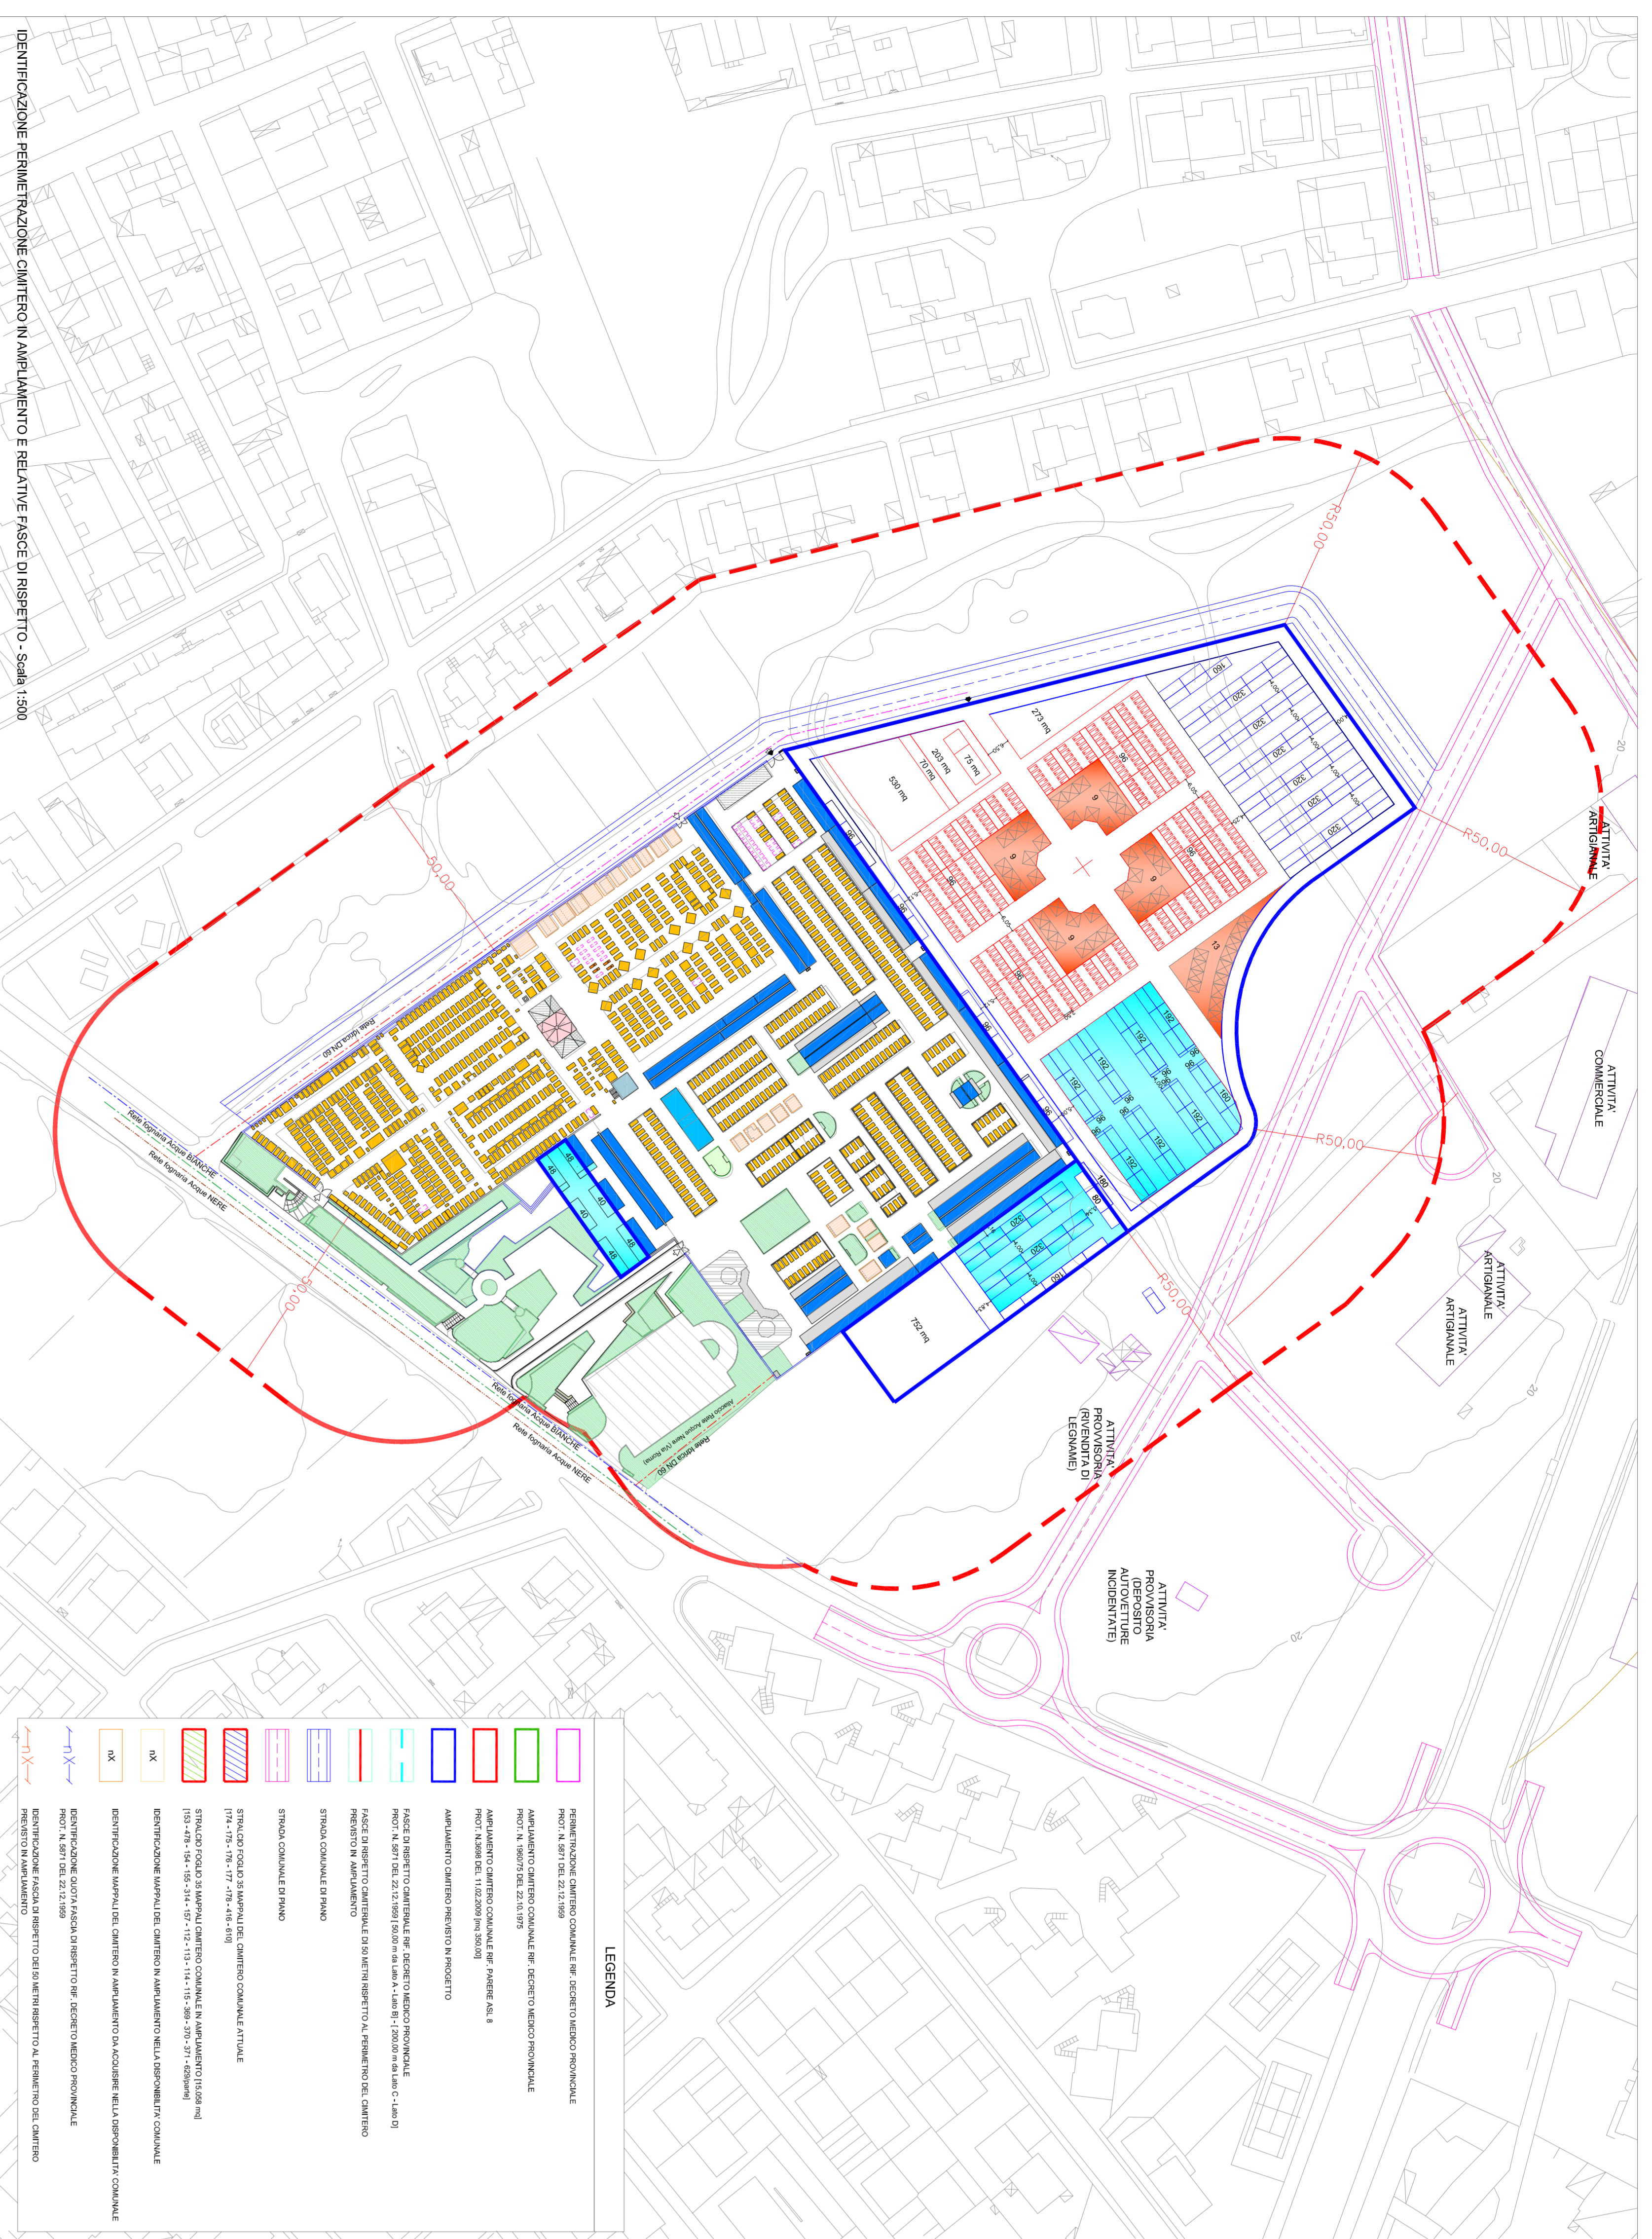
IDENTIFICAZIONE PERIMETRAZIONE CIMITERO IN AMPLIAMENTO E RELATIVE FASCE DI RISPETTO - Scala 1:500

R50,00
50,00
R50,00
R50,00
R50,00
50,00

ATTIVITA' ARTIGIANALE
ATTIVITA' COMMERCIALE
ATTIVITA' ARTIGIANALE
ATTIVITA' ARTIGIANALE
ATTIVITA' PROVVISORIA (RIVENDITA DI LEGNAME)
ATTIVITA' PROVVISORIA (DEPOSITO AUTOVETTURE INCIDENTATE)

273 mq
75 mq
70 mq
203 mq
530 mq
752 mq

Rete fognaria Acque BIANCHE
Rete fognaria Acque NERE
Rete idrica DN 60
Rete idrica DN 60
Rete fognaria Acque BIANCHE
Rete fognaria Acque NERE

LEGENDA

PERIMETRAZIONE CIMITERO COMUNALE RIF. DECRETO MEDICO PROVINCIALE PROT. N. 5871 DEL 22.12.1959

AMPLIAMENTO CIMITERO COMUNALE RIF. DECRETO MEDICO PROVINCIALE PROT. N. 19607/5 DEL 22.10.1975

AMPLIAMENTO CIMITERO COMUNALE RIF. PARERE ASL 8 PROT. N.3698 DEL 11.02.2009 [mq 350,00]

AMPLIAMENTO CIMITERO PREVISTO IN PROGETTO

FASCE DI RISPETTO CIMITERIALE RIF. DECRETO MEDICO PROVINCIALE PROT. N. 5871 DEL 22.12.1959 [50,00 m da Lato A - Lato B] - [200,00 m da Lato C - Lato D]

FASCE DI RISPETTO CIMITERIALE DI 50 METRI RISPETTO AL PERIMETRO DEL CIMITERO PREVISTO IN AMPLIAMENTO

STRADA COMUNALE DI PIANO

STRADA COMUNALE DI PIANO

STRALCIO FOGLIO 35 MAPPALI DEL CIMITERO COMUNALE ATTUALE [174 - 175 - 176 - 177 - 178 - 416 - 610]

STRALCIO FOGLIO 35 MAPPALI CIMITERO COMUNALE IN AMPLIAMENTO [15.058 mq] [153 - 478 - 154 - 155 - 314 - 157 - 112 - 113 - 114 - 115 - 369 - 370 - 371 - 628(parte)]

IDENTIFICAZIONE MAPPALI DEL CIMITERO IN AMPLIAMENTO NELLA DISPONIBILITA' COMUNALE

IDENTIFICAZIONE MAPPALI DEL CIMITERO IN AMPLIAMENTO DA ACQUISIRE NELLA DISPONIBILITA' COMUNALE

IDENTIFICAZIONE QUOTA FASCIA DI RISPETTO RIF. DECRETO MEDICO PROVINCIALE PROT. N. 5871 DEL 22.12.1959

IDENTIFICAZIONE FASCIA DI RISPETTO DEI 50 METRI RISPETTO AL PERIMETRO DEL CIMITERO PREVISTO IN AMPLIAMENTO